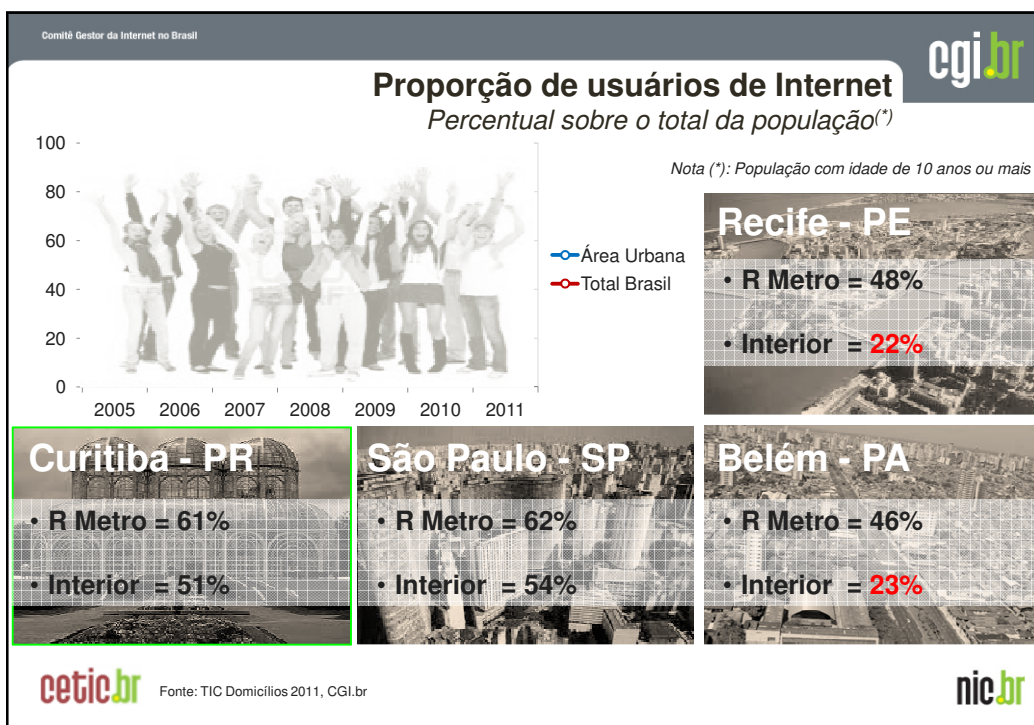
Comitê Gestor da Internet no Brasil

cgi.br

Proporção de usuários de Internet

Percentual sobre o total da população$^{(*)}$

Nota (*): População com idade de 10 anos ou mais

100
80
60
40
20
0
2005 2006 2007 2008 2009 2010 2011

Área Urbana
Total Brasil

Recife - PE
• R Metro = 48%
• Interior = 22%

Curitiba - PR
• R Metro = 61%
• Interior = 51%

São Paulo - SP
• R Metro = 62%
• Interior = 54%

Belém - PA
• R Metro = 46%
• Interior = 23%

cetic.br

Fonte: TIC Domicílios 2011, CGI.br

nic.br